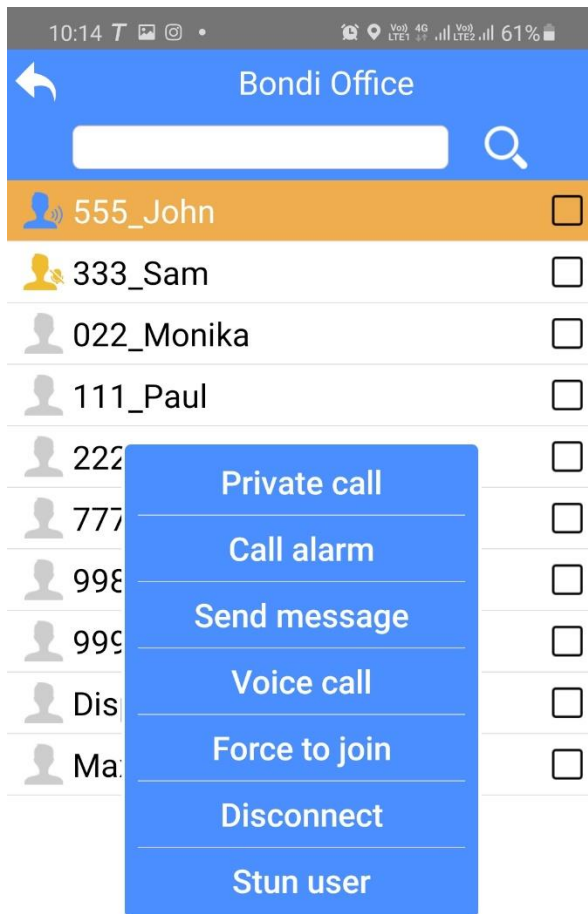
10:14 T

Vo)) LTE1 4G Vo)) LTE2 61%

Bondi Office

555_John

333_Sam

022_Monika

111_Paul

222

777

998

999

Dis

Ma

Private call

Call alarm

Send message

Voice call

Force to join

Disconnect

Stun user